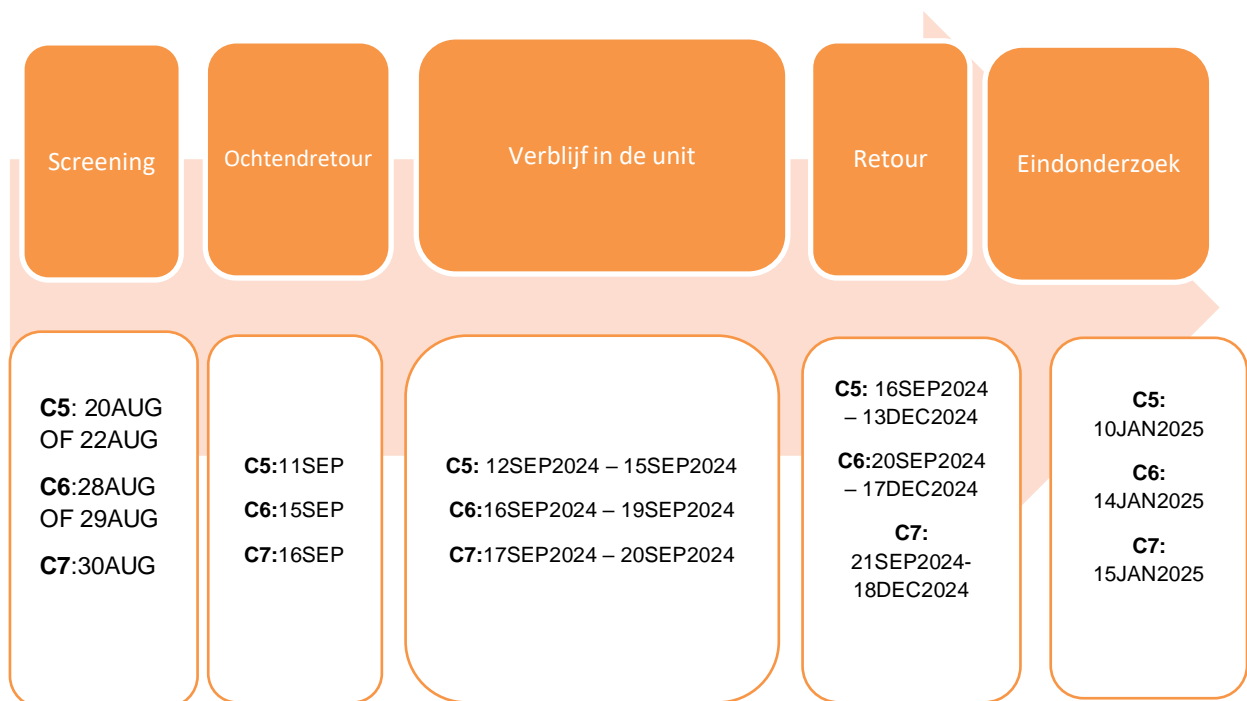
Screening

Ochtendretour

Verblijf in de unit

Retour

Eindonderzoek

C5: 20AUG OF 22AUG

C6:28AUG OF 29AUG

C7:30AUG

C5:11SEP

C6:15SEP

C7:16SEP

C5: 12SEP2024 – 15SEP2024

C6:16SEP2024 – 19SEP2024

C7:17SEP2024 – 20SEP2024

C5: 16SEP2024 – 13DEC2024

C6:20SEP2024 – 17DEC2024

C7: 21SEP2024-18DEC2024

C5: 10JAN2025

C6: 14JAN2025

C7: 15JAN2025